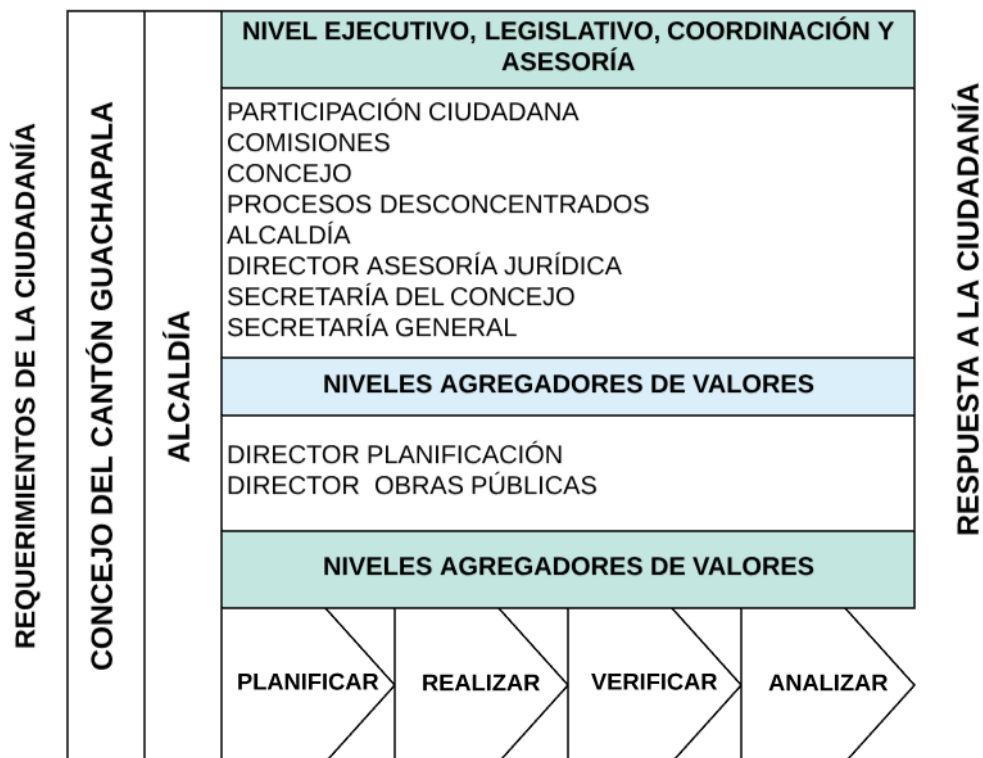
REQUERIMIENTOS DE LA CIUDADANÍA

CONCEJO DEL CANTÓN GUACHAPALA

ALCALDÍA

NIVEL EJECUTIVO, LEGISLATIVO, COORDINACIÓN Y ASESORÍA

PARTICIPACIÓN CIUDADANA
COMISIONES
CONCEJO
PROCESOS DESCONCENTRADOS
ALCALDÍA
DIRECTOR ASESORÍA JURÍDICA
SECRETARÍA DEL CONCEJO
SECRETARÍA GENERAL

NIVELES AGREGADORES DE VALORES

DIRECTOR PLANIFICACIÓN
DIRECTOR OBRAS PÚBLICAS

NIVELES AGREGADORES DE VALORES

PLANIFICAR

REALIZAR

VERIFICAR

ANALIZAR

RESPUESTA A LA CIUDADANÍA